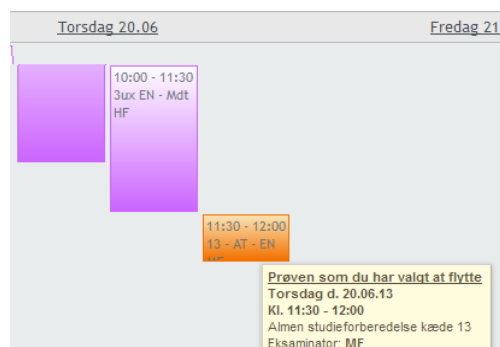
Torsdag 20.06

Fredag 21

10:00 - 11:30
3ux EN - Mdt
HF

11:30 - 12:00
13 - AT - EN
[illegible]

Prøven som du har valgt at flytte
Torsdag d. 20.06.13
Kl. 11:30 - 12:00
Almen studieforberedelse kæde 13
Eksaminator: MF